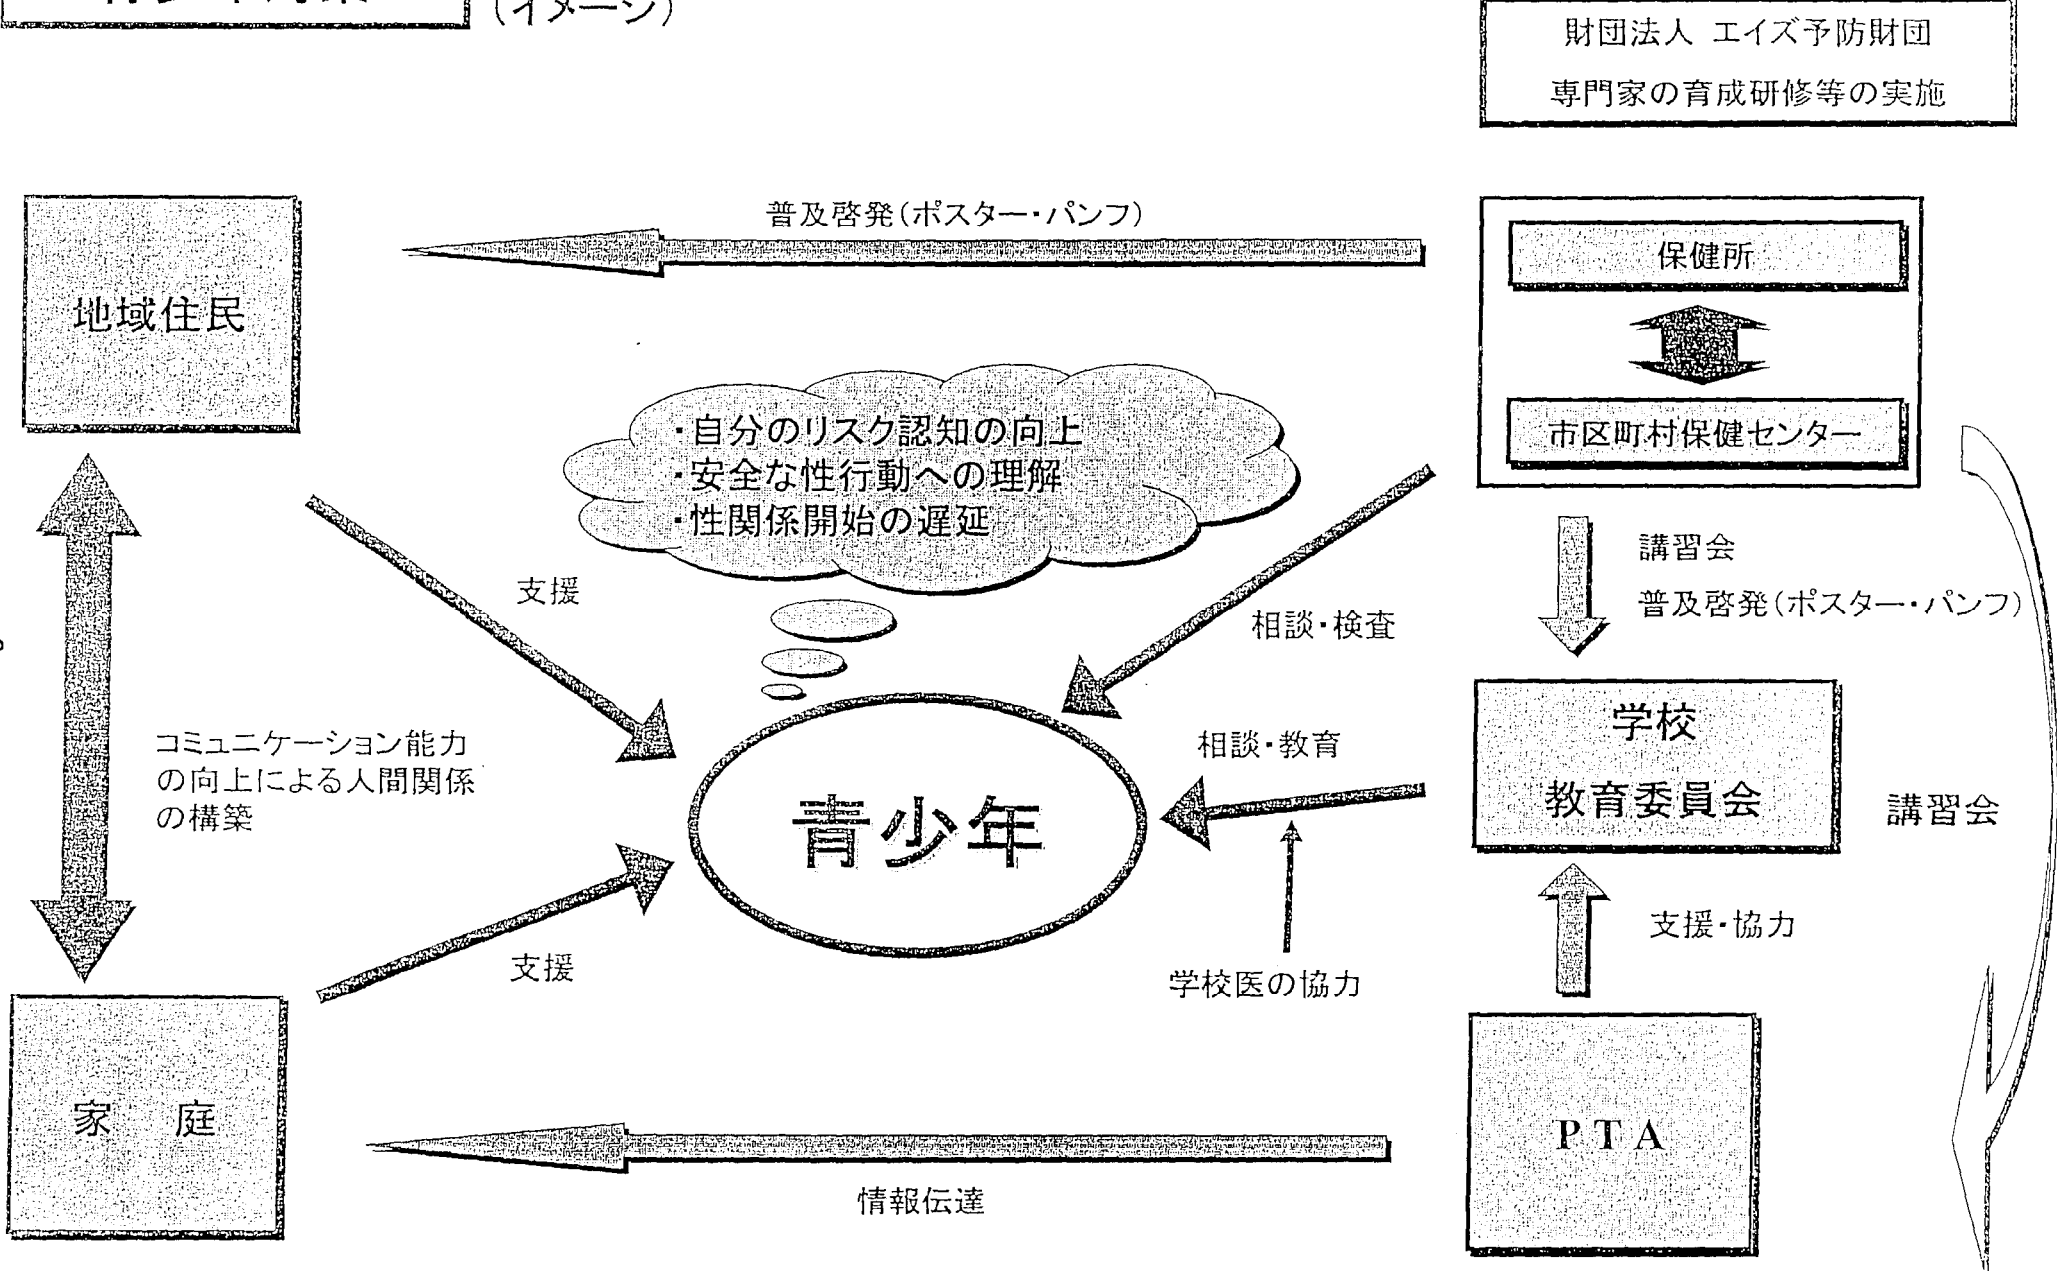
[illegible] (イメージ)

財団法人 エイズ予防財団
専門家の育成研修等の実施

普及啓発（ポスター・パンフ）

地域住民

保健所

市区町村保健センター

・自分のリスク認知の向上
・安全な性行動への理解
・性関係開始の遅延

支援

相談・検査

講習会
普及啓発（ポスター・パンフ）

コミュニケーション能力の向上による人間関係の構築

相談・教育

青少年

学校
教育委員会

講習会

支援

学校医の協力

支援・協力

家　庭

PTA

情報伝達